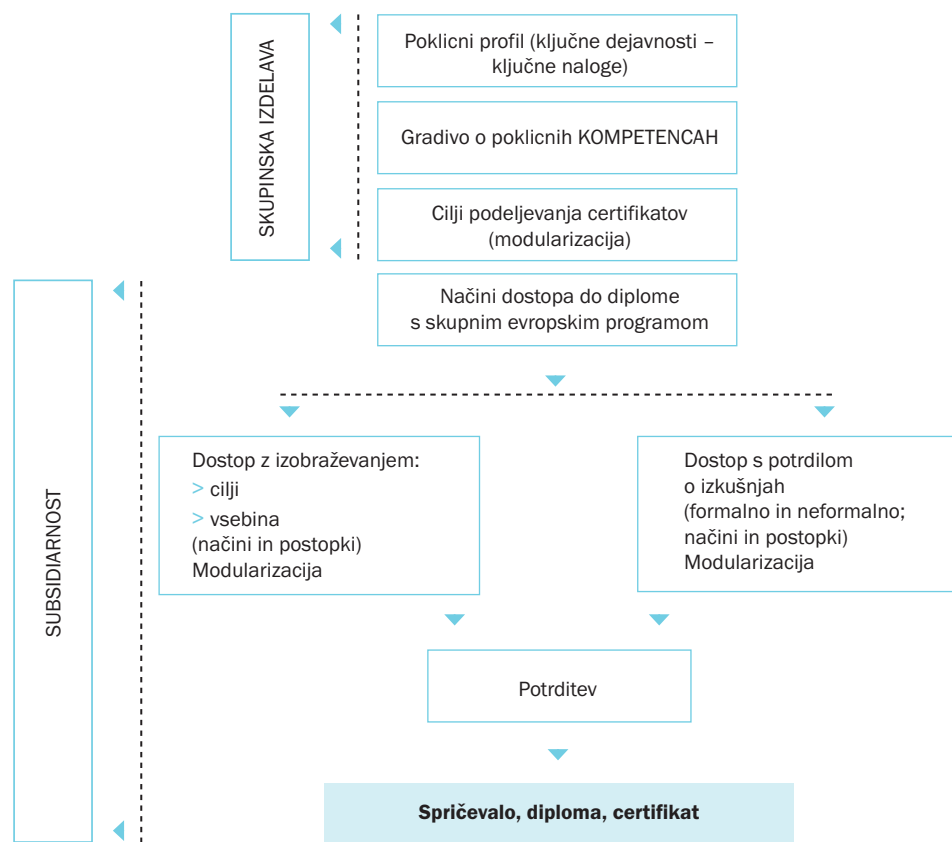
SKUPINSKA IZDELAVA

Poklicni profil (ključne dejavnosti – ključne naloge)

Gradivo o poklicnih KOMPETENCAH

Cilji podeljevanja certifikatov (modularizacija)

SUBSIDIARNOST

Načini dostopa do diplome s skupnim evropskim programom

Dostop z izobraževanjem:
> cilji
> vsebina
(načini in postopki)
Modularizacija

Dostop s potrdilom o izkušnjah (formalno in neformalno; načini in postopki)
Modularizacija

Potrditev

Spričevalo, diploma, certifikat